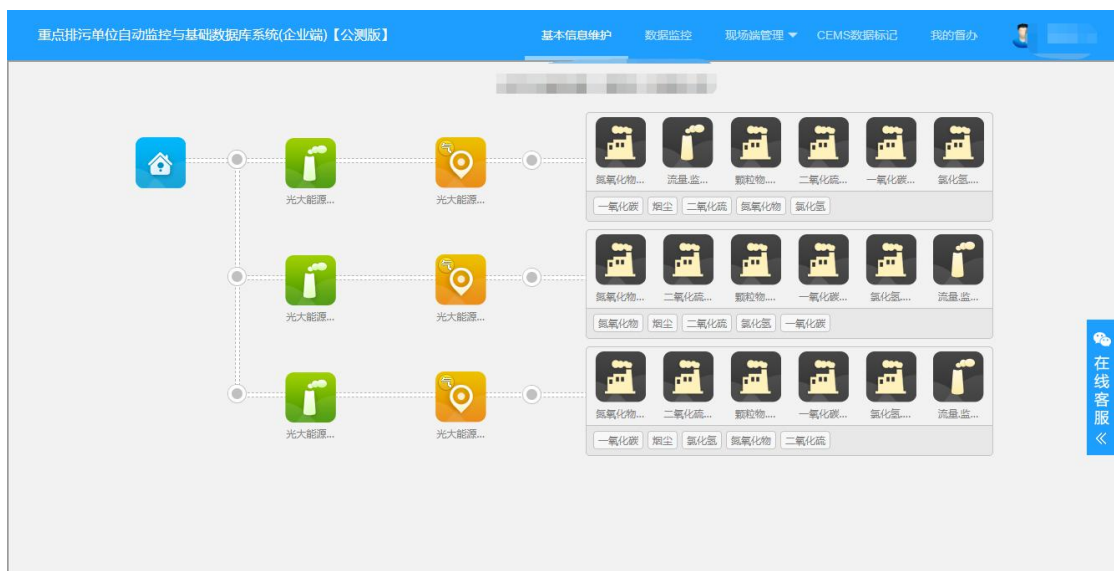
重点排污单位自动监控与基础数据库系统(企业端)【公测版】

基本信息维护 数据监控 现场端管理 CEMS数据标记 我的督办

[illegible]

光大能源... 光大能源...

氮氧化物... 流量.监... 颗粒物... 二氧化硫... 一氧化碳... 氯化氢...

一氧化碳 烟尘 二氧化硫 氮氧化物 氯化氢

光大能源... 光大能源...

氮氧化物... 二氧化硫... 颗粒物... 一氧化碳... 氯化氢... 流量.监...

氮氧化物 烟尘 二氧化硫 氯化氢 一氧化碳

光大能源... 光大能源...

氮氧化物... 二氧化硫... 颗粒物... 一氧化碳... 氯化氢... 流量.监...

一氧化碳 烟尘 氯化氢 氮氧化物 二氧化硫

在线客服 «